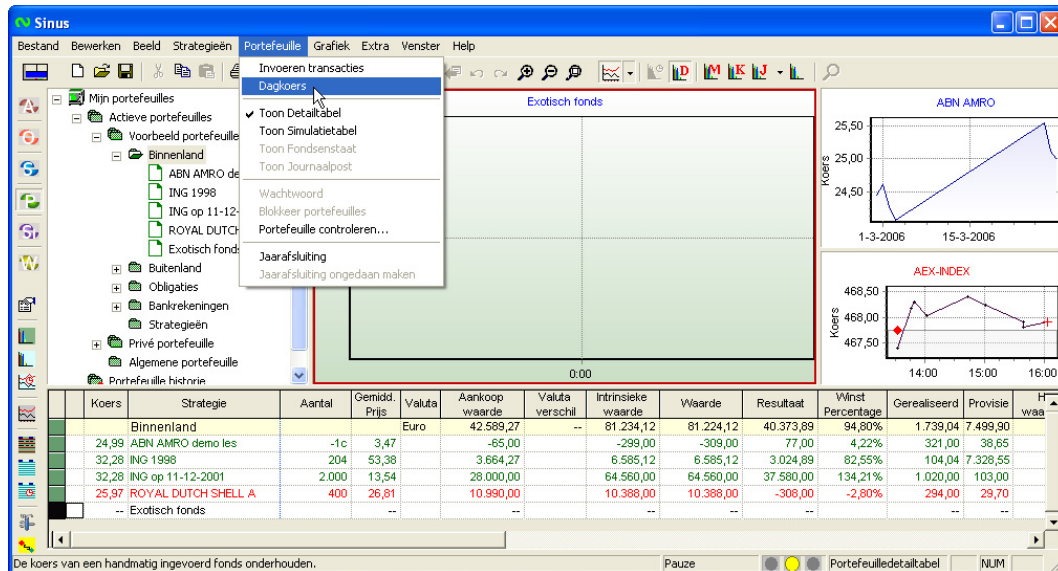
Sinus

Bestand Bewerken Beeld Strategieën Portefeuille Grafiek Extra Venster Help

Invoeren transacties
Dagkoers
Toon Detailtabel
Toon Simulatietabel
Toon Fondsenstaat
Toon Journaalpost
Wachtwoord
Blokkeer portefeuilles
Portefeuille controleren...
Jaarafsluiting
Jaarafsluiting ongedaan maken

Mijn portefeuilles
Actieve portefeuilles
Voorbeeld portefeuille
Binnenland
ABN AMRO de
ING 1998
ING op 11-12-
ROYAL DUTCH
Exotisch fonds
Buitenland
Obligaties
Bankrekeningen
Strategieën
Privé portefeuille
Algemene portefeuille
Portefeuille historie

Exotisch fonds
0:00

ABN AMRO
25,50
25,00
24,50
Koers
1-3-2006
15-3-2006

AEX-INDEX
468,50
468,00
467,50
Koers
14:00
15:00
16:00

| | Koers | Strategie | Aantal | Gemidd. Prijs | Valuta | Aankoop waarde | Valuta verschil | Intrinsieke waarde | Waarde | Resultaat | Winst Percentage | Gerealiseerd | Provisie | H waa |
|---|---|---|---|---|---|---|---|---|---|---|---|---|---|---|
| | | Binnenland | | | Euro | 42.589,27 | -- | 81.234,12 | 81.224,12 | 40.373,89 | 94,85% | 1.739,04 | 7.499,90 | |
| | 24,99 | ABN AMRO demo les | -1c | 3,47 | | -65,00 | | -299,00 | -309,00 | 77,00 | 4,22% | 321,00 | 38,65 | |
| | 32,28 | ING 1998 | 204 | 53,38 | | 3.664,27 | | 6.585,12 | 6.585,12 | 3.024,89 | 82,55% | 104,04 | 7.328,55 | |
| | 32,28 | ING op 11-12-2001 | 2.000 | 13,54 | | 28.000,00 | | 64.560,00 | 64.560,00 | 37.580,00 | 134,21% | 1.020,00 | 103,00 | |
| | 25,97 | ROYAL DUTCH SHELL A | 400 | 26,81 | | 10.990,00 | | 10.388,00 | 10.388,00 | -308,00 | -2,80% | 294,00 | 29,70 | |
| | -- | Exotisch fonds | | -- | | -- | | -- | -- | -- | -- | -- | -- | |

De koers van een handmatig ingevoerd fonds onderhouden.
Pauze
Portefeuilledetailtabel
NUM